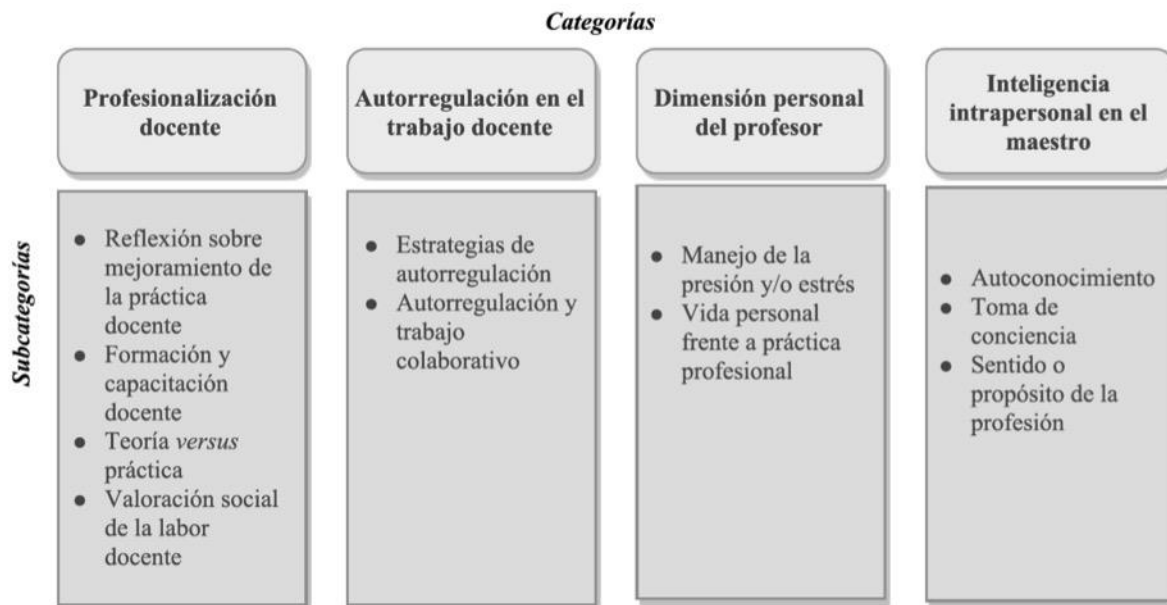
Categorías

Subcategorías

Profesionalización docente

- Reflexión sobre mejoramiento de la práctica docente
- Formación y capacitación docente
- Teoría versus práctica
- Valoración social de la labor docente

Autorregulación en el trabajo docente

- Estrategias de autorregulación
- Autorregulación y trabajo colaborativo

Dimensión personal del profesor

- Manejo de la presión y/o estrés
- Vida personal frente a práctica profesional

Inteligencia intrapersonal en el maestro

- Autoconocimiento
- Toma de conciencia
- Sentido o propósito de la profesión